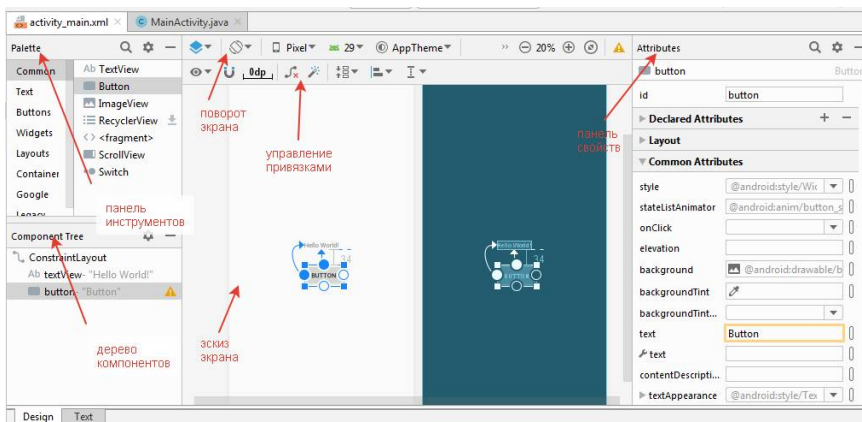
activity_main.xml × MainActivity.java ×

Palette

Common
Text
Buttons
Widgets
Layouts
Container
Google
Legacy

Ab TextView
Button
ImageView
RecyclerView
<fragment>
ScrollView
Switch

панель инструментов

Component Tree

ConstraintLayout
Ab textView- "Hello World!"
button- "Button"

дерево компонентов

Pixel 29 AppTheme 20%

0dp

поворот экрана

управление привязками

Hello World!
BUTTON
24

Hello World!
BUTTON
24

эскиз экрана

панель свойств

Attributes

button
Button

id button

Declared Attributes
Layout
Common Attributes

style @android:style/Wic
stateListAnimator @android:anim/button_s
onClick
elevation
background @android:drawable/b
backgroundTint
backgroundTint...
text Button
text
contentDescripti...
textAppearance @android:style/Tex

Design Text